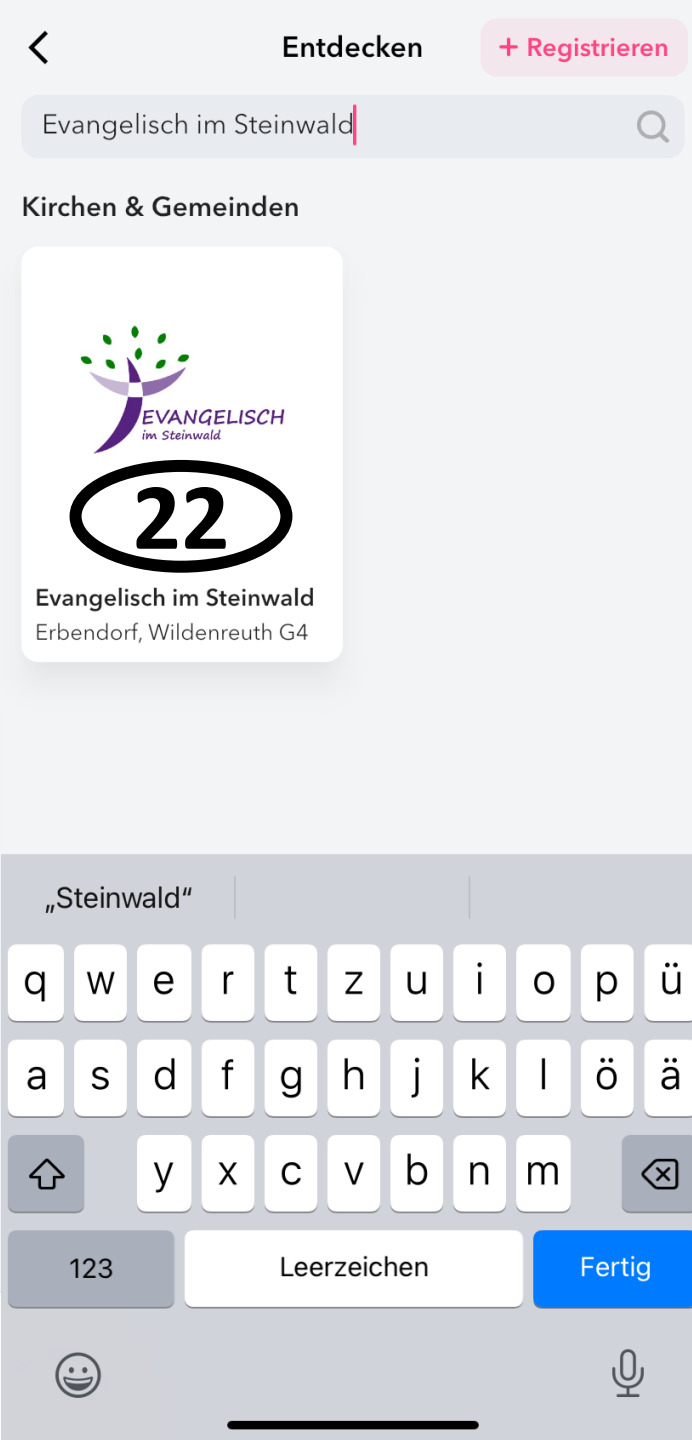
Entdecken

+ Registrieren

Evangelisch im Steinwald

Kirchen & Gemeinden

EVANGELISCH
im Steinwald

22

Evangelisch im Steinwald
Erbendorf, Wildenreuth G4

„Steinwald“

q w e r t z u i o p ü
a s d f g h j k l ö ä
y x c v b n m

123 Leerzeichen Fertig